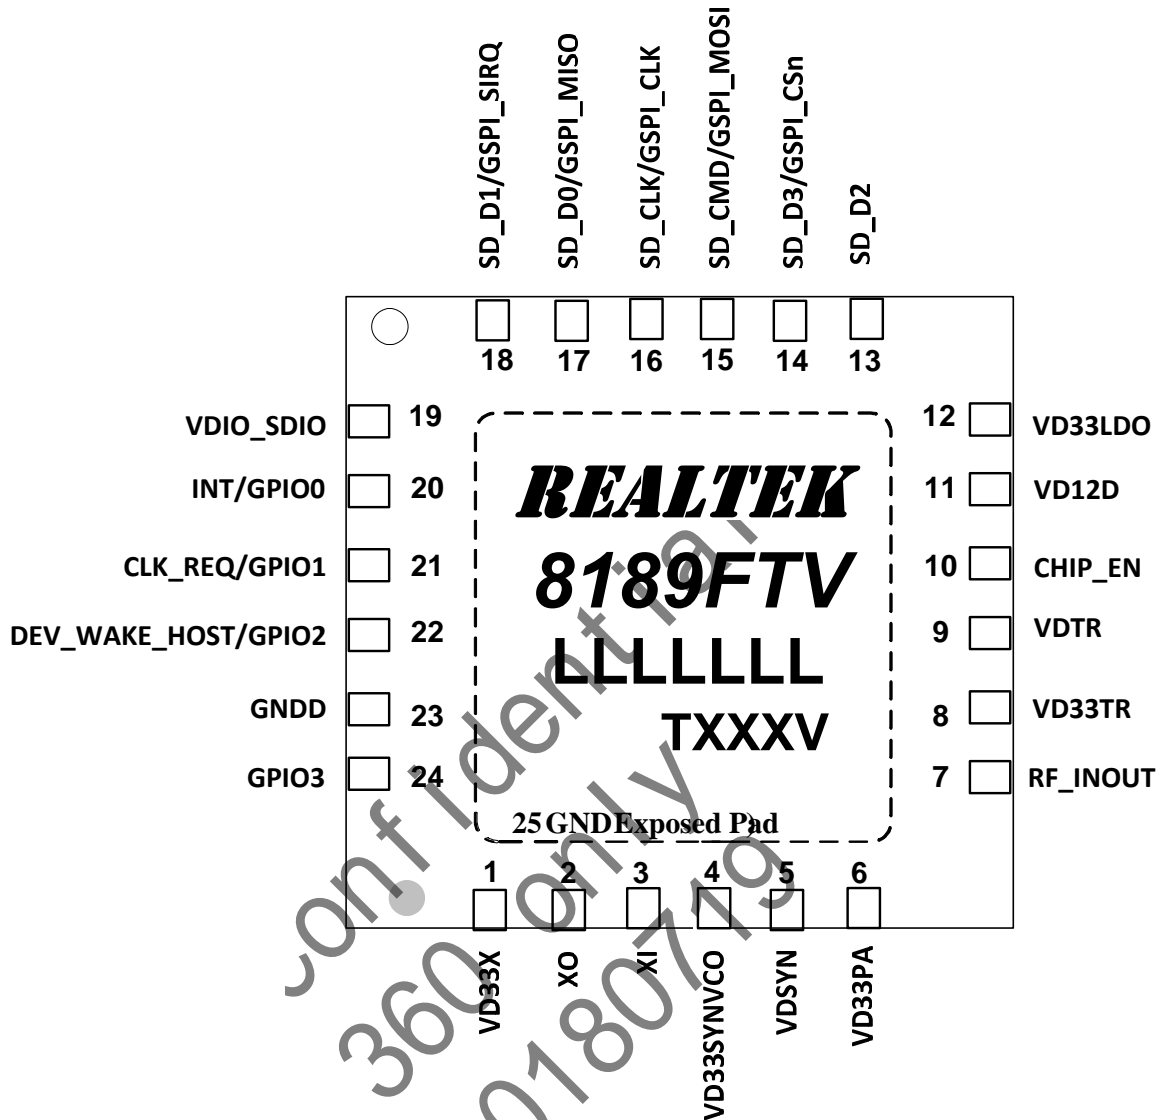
SD_D1/GSPI_SIRQ
SD_D0/GSPI_MISO
SD_CLK/GSPI_CLK
SD_CMD/GSPI_MOSI
SD_D3/GSPI_CSn
SD_D2

18 17 16 15 14 13

VDIO_SDIO 19
INT/GPIO0 20
CLK_REQ/GPIO1 21
DEV_WAKE_HOST/GPIO2 22
GNDD 23
GPIO3 24

12 VD33LDO
11 VD12D
10 CHIP_EN
9 VDTR
8 VD33TR
7 RF_INOUT

REALTEK
8189FTV
LLLLLLL
TXXXV

25 GND Exposed Pad

1 2 3 4 5 6

VD33X
XO
XI
VD33SYNVCO
VDSYN
VD33PA

confidential
360 only
20180719